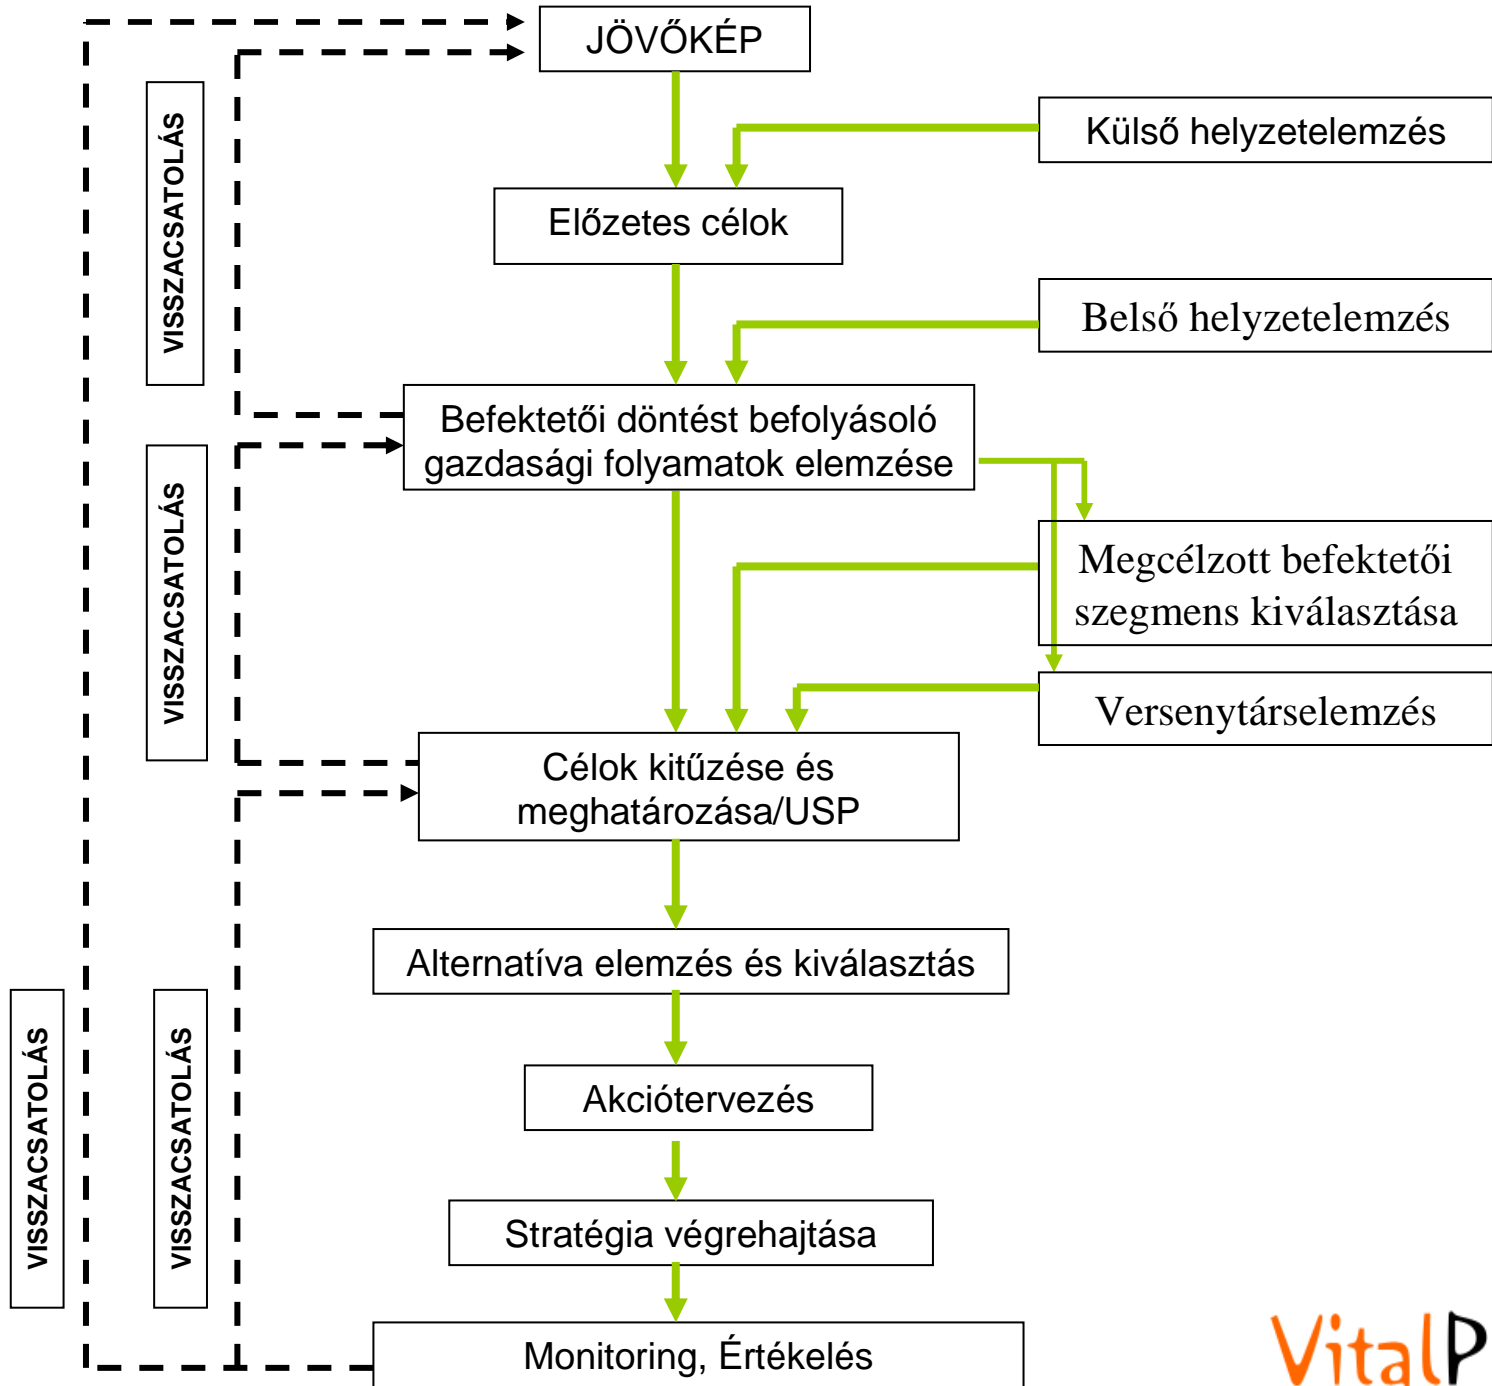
JÖVŐKÉP

Külső helyzetelemzés

Előzetes célok

Belső helyzetelemzés

VISSZACSATOLÁS

Befektetői döntést befolyásoló gazdasági folyamatok elemzése

Megcélzott befektetői szegmens kiválasztása

VISSZACSATOLÁS

Versenytárselemzés

Célok kitűzése és meghatározása/USP

Alternatíva elemzés és kiválasztás

Akciótervezés

VISSZACSATOLÁS

VISSZACSATOLÁS

Stratégia végrehajtása

Monitoring, Értékelés

VitalP